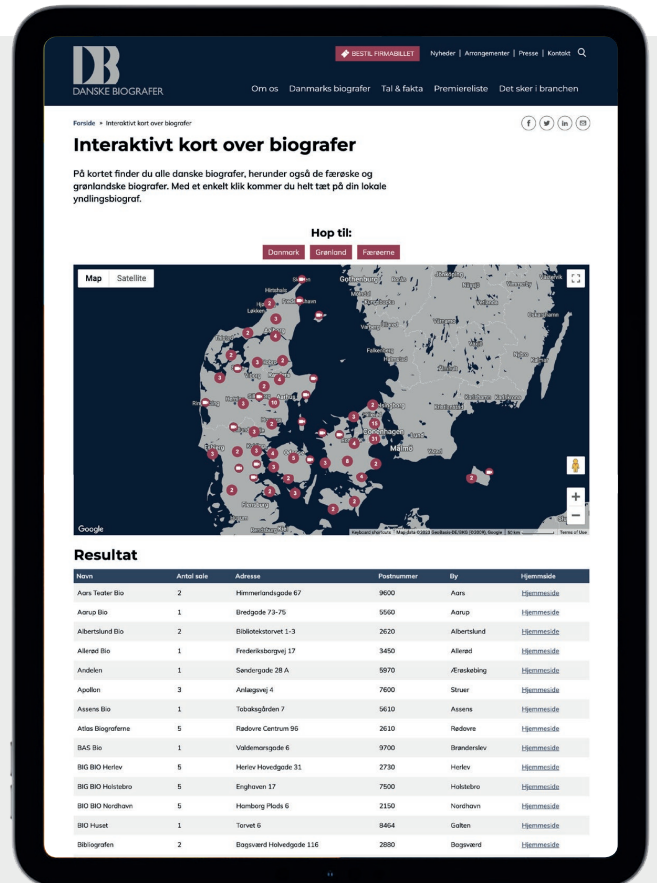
DB
DANSKE BIOGRAFER

BESTIL FIRMABILLET | Nyheder | Arrangementer | Presse | Kontakt

Om os | Danmarks biografer | Tal & fakta | Premiereliste | Det sker i branchen

Forside » Interaktivt kort over biografer

Interaktivt kort over biografer

På kortet finder du alle danske biografer, herunder også de færøske og grønlandske biografer. Med et enkelt klik kommer du helt tæt på din lokale yndlingsbiograf.

Hop til:

Danmark | Grønland | Færøerne

Map | Satellite

Gothenburg
Malmö
Copenhagen

Google

Keyboard shortcuts | Map data ©2023 | Terms of Use

Resultat

| Navn | Antal sale | Adresse | Postnummer | By | Hjemmeside |
|---|---|---|---|---|---|
| Aars Teater Bio | 2 | Himmerlandsgade 67 | 9600 | Aars | Hjemmeside |
| Aarup Bio | 1 | Bredgade 73-75 | 5560 | Aarup | Hjemmeside |
| Albertslund Bio | 2 | Bibliotekstorvet 1-3 | 2620 | Albertslund | Hjemmeside |
| Allerød Bio | 1 | Frederiksborgvej 17 | 3450 | Allerød | Hjemmeside |
| Andelen | 1 | Søndergade 28 A | 5970 | Ærøskøbing | Hjemmeside |
| Apollon | 3 | Anlægsvej 4 | 7600 | Struer | Hjemmeside |
| Assens Bio | 1 | Tobaksgården 7 | 5610 | Assens | Hjemmeside |
| Atlas Biograferne | 5 | Rødovre Centrum 96 | 2610 | Rødovre | Hjemmeside |
| BAS Bio | 1 | Valdemarsgade 6 | 9700 | Brønderslev | Hjemmeside |
| BIG BIO Herlev | 5 | Herlev Hovedgade 31 | 2730 | Herlev | Hjemmeside |
| BIG BIO Holstebro | 5 | Enghaven 17 | 7500 | Holstebro | Hjemmeside |
| BIG BIO Nordhavn | 5 | Hamborg Plads 6 | 2150 | Nordhavn | Hjemmeside |
| BIO Huset | 1 | Torvet 6 | 8464 | Galten | Hjemmeside |
| Bibliografen | 2 | Bagsværd Hovedgade 116 | 2880 | Bagsværd | Hjemmeside |